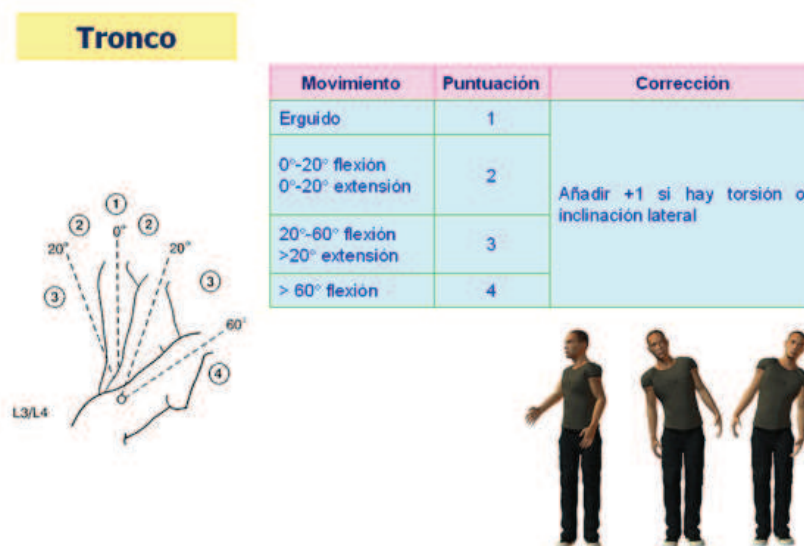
Tronco

| Movimiento | Puntuación | Corrección |
|---|---|---|
| Erguido | 1 | Añadir +1 si hay torsión o inclinación lateral |
| 0°-20° flexión 0°-20° extensión | 2 | |
| 20°-60° flexión >20° extensión | 3 | |
| > 60° flexión | 4 | |

1
2
2
20°
0°
20°
3
3
60°
4
L3/L4